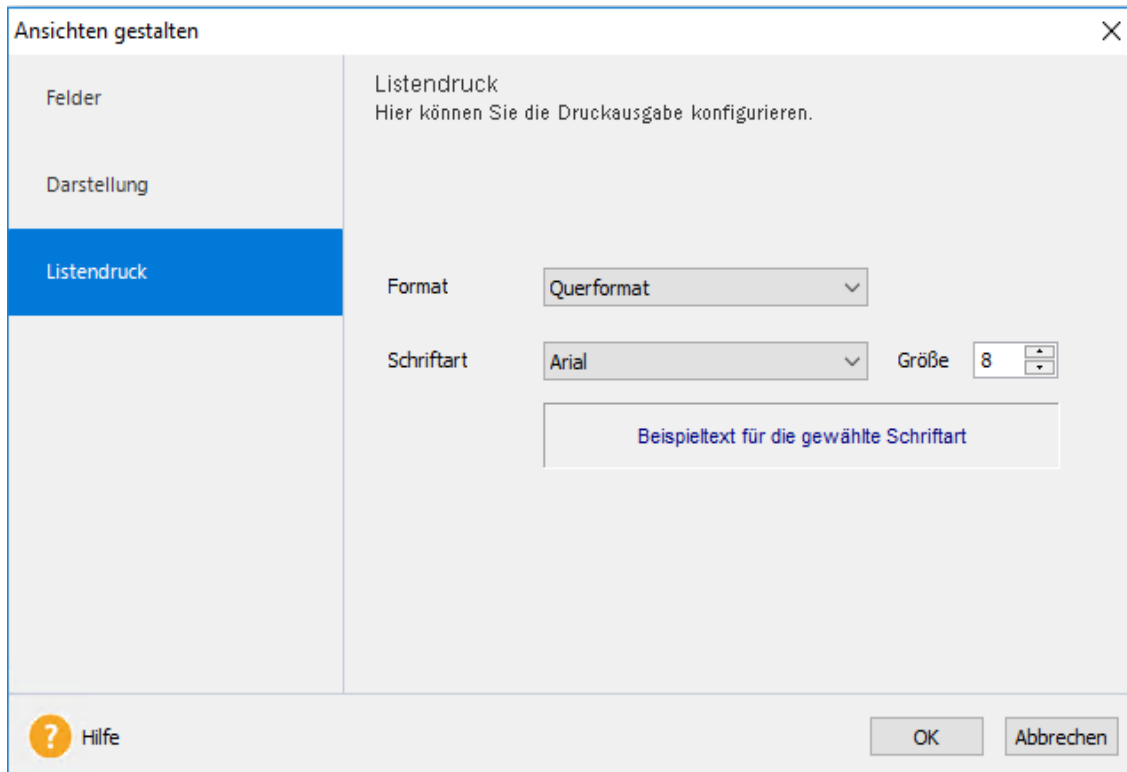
Ansichten gestalten

Felder

Darstellung

Listendruck

Listendruck
Hier können Sie die Druckausgabe konfigurieren.

Format Querformat

Schriftart Arial Größe 8

Beispieltext für die gewählte Schriftart

Hilfe

OK Abbrechen